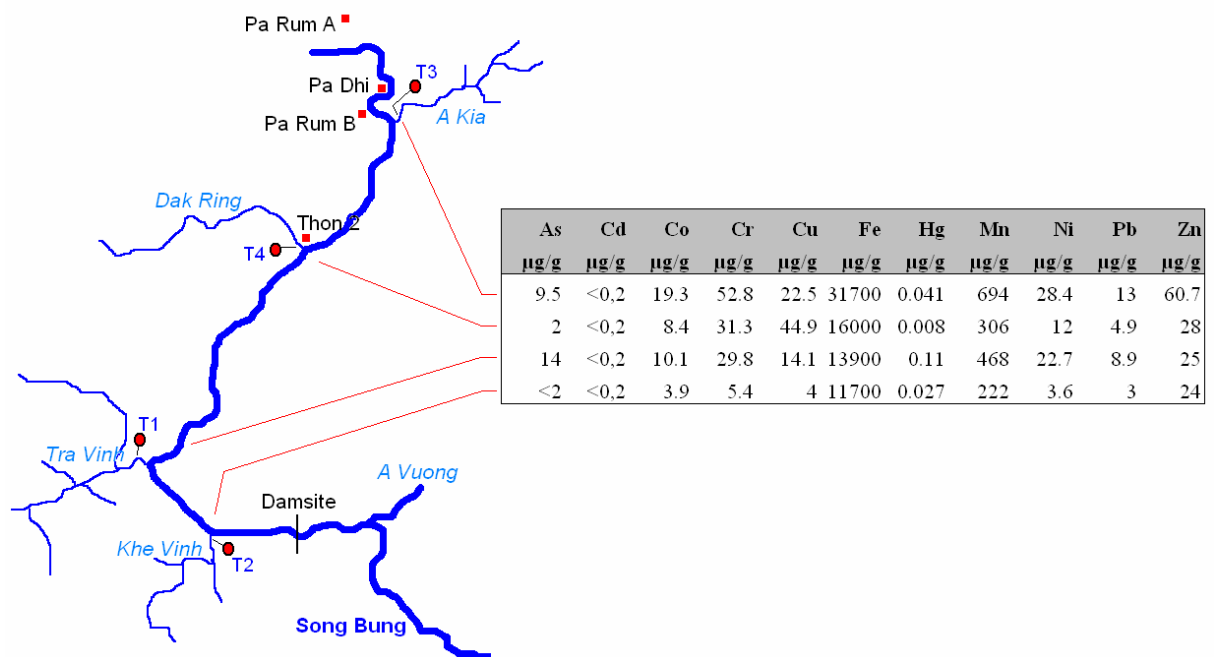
Pa Rum A

Pa Dhi

T3

Pa Rum B

A Kia

Dak Ring

Thon 2

T4

| As | Cd | Co | Cr | Cu | Fe | Hg | Mn | Ni | Pb | Zn |
|---|---|---|---|---|---|---|---|---|---|---|
| µg/g | µg/g | µg/g | µg/g | µg/g | µg/g | µg/g | µg/g | µg/g | µg/g | µg/g |
| 9.5 | <0,2 | 19.3 | 52.8 | 22.5 | 31700 | 0.041 | 694 | 28.4 | 13 | 60.7 |
| 2 | <0,2 | 8.4 | 31.3 | 44.9 | 16000 | 0.008 | 306 | 12 | 4.9 | 28 |
| 14 | <0,2 | 10.1 | 29.8 | 14.1 | 13900 | 0.11 | 468 | 22.7 | 8.9 | 25 |
| <2 | <0,2 | 3.9 | 5.4 | 4 | 11700 | 0.027 | 222 | 3.6 | 3 | 24 |

T1

Tra Vinh

A Vuong

Damsite

Khe Vinh

T2

Song Bung